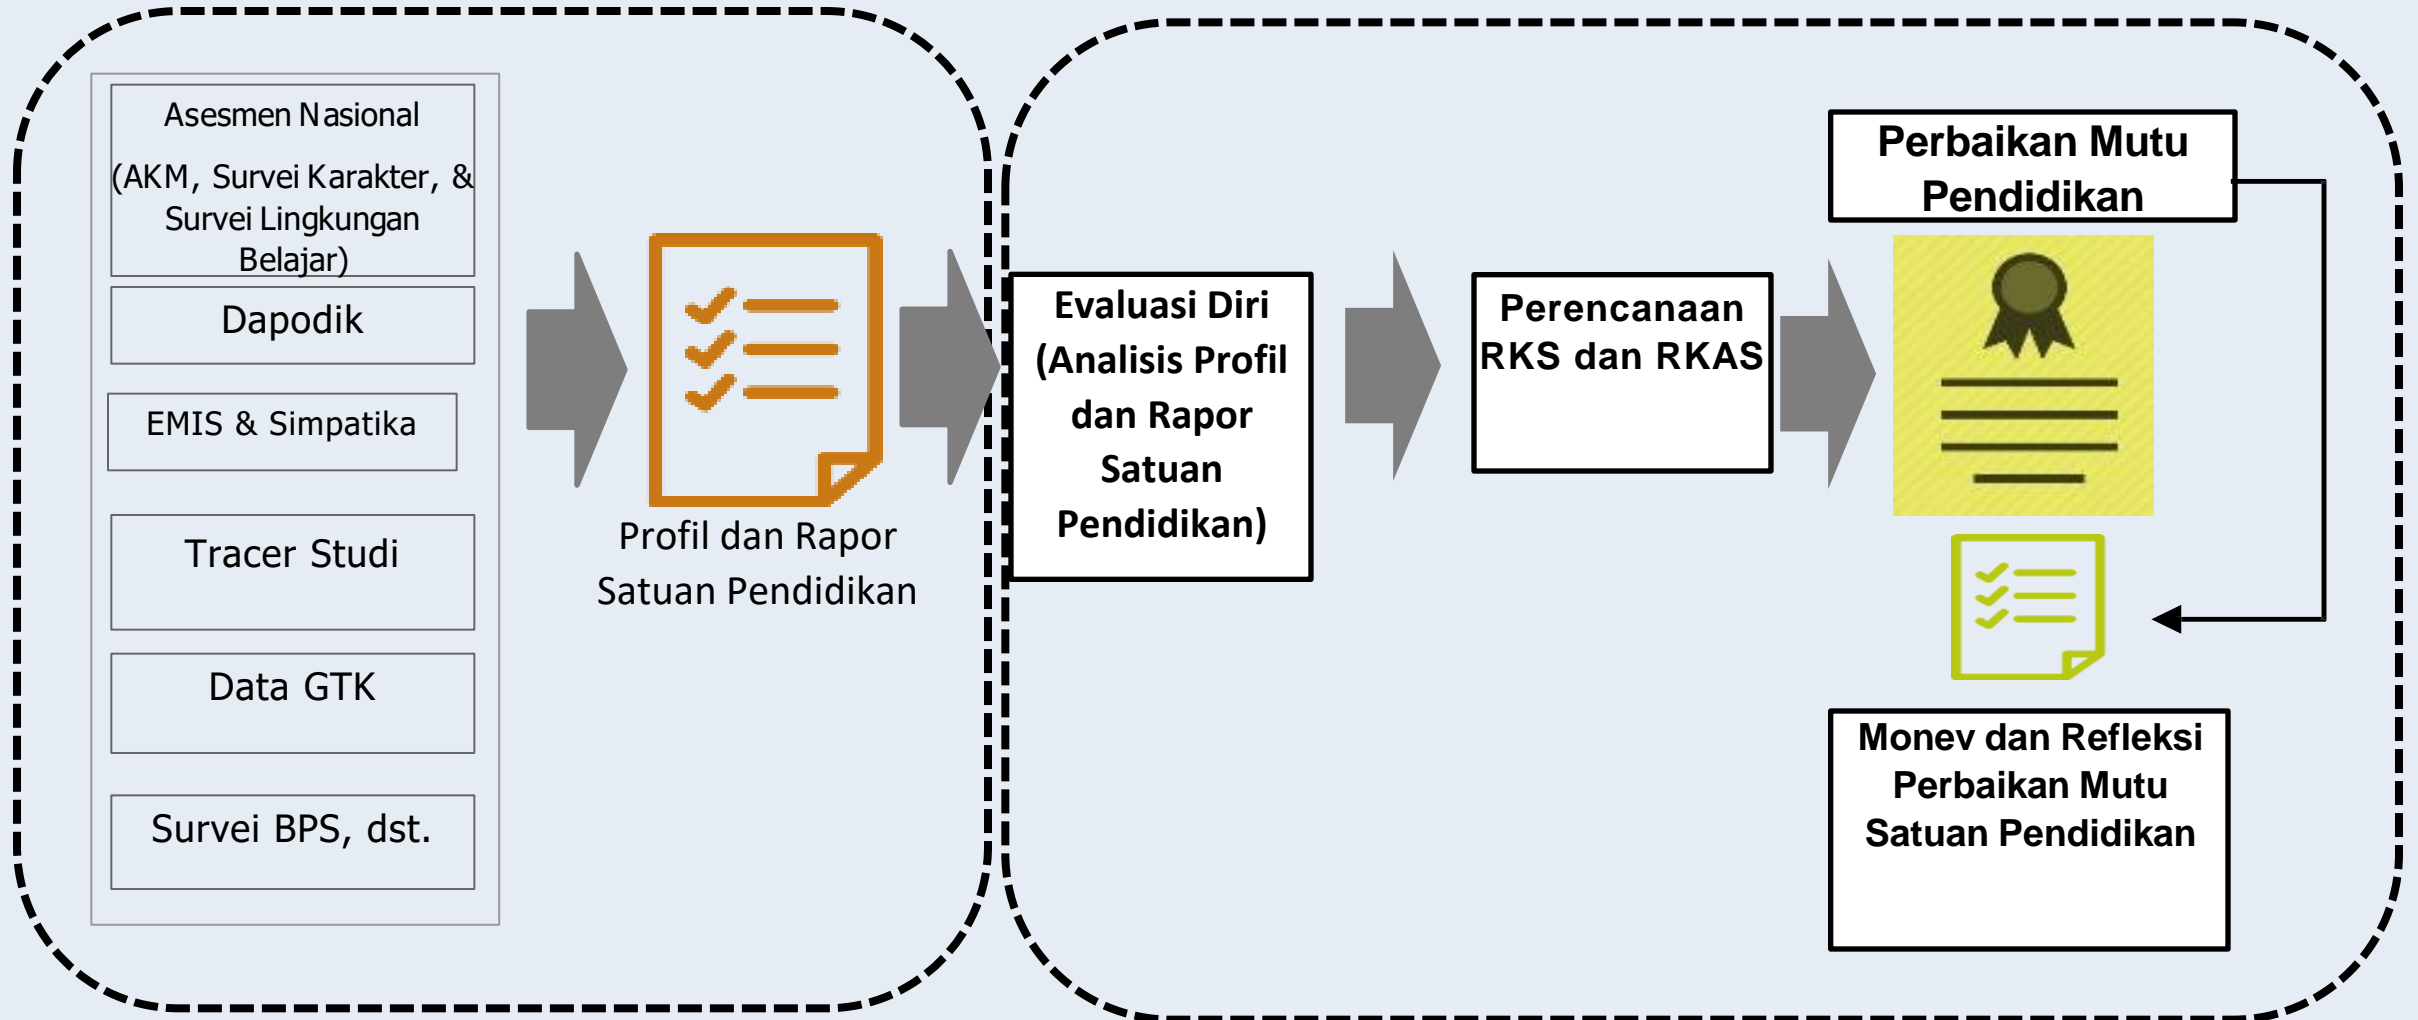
Asesmen Nasional

(AKM, Survei Karakter, & Survei Lingkungan Belajar)

Dapodik

EMIS & Simpatika

Tracer Studi

Data GTK

Survei BPS, dst.

Profil dan Rapor Satuan Pendidikan

Evaluasi Diri (Analisis Profil dan Rapor Satuan Pendidikan)

Perencanaan RKS dan RKAS

Perbaikan Mutu Pendidikan

Monev dan Refleksi Perbaikan Mutu Satuan Pendidikan